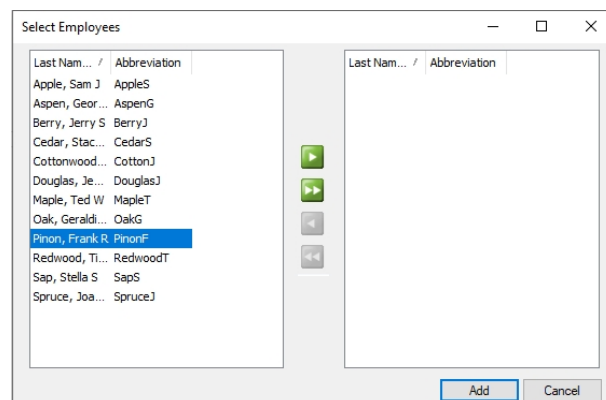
Select Employees

| Last Nam... | Abbreviation |
|---|---|
| Apple, Sam J | AppleS |
| Aspen, Geor... | AspenG |
| Berry, Jerry S | BerryJ |
| Cedar, Stac... | CedarS |
| Cottonwood... | CottonJ |
| Douglas, Je... | DouglasJ |
| Maple, Ted W | MapleT |
| Oak, Geraldi... | OakG |
| Pinon, Frank R | PinonF |
| Redwood, Ti... | RedwoodT |
| Sap, Stella S | SapS |
| Spruce, Joa... | SpruceJ |

| Last Nam... | Abbreviation |
|---|---|

Add
Cancel